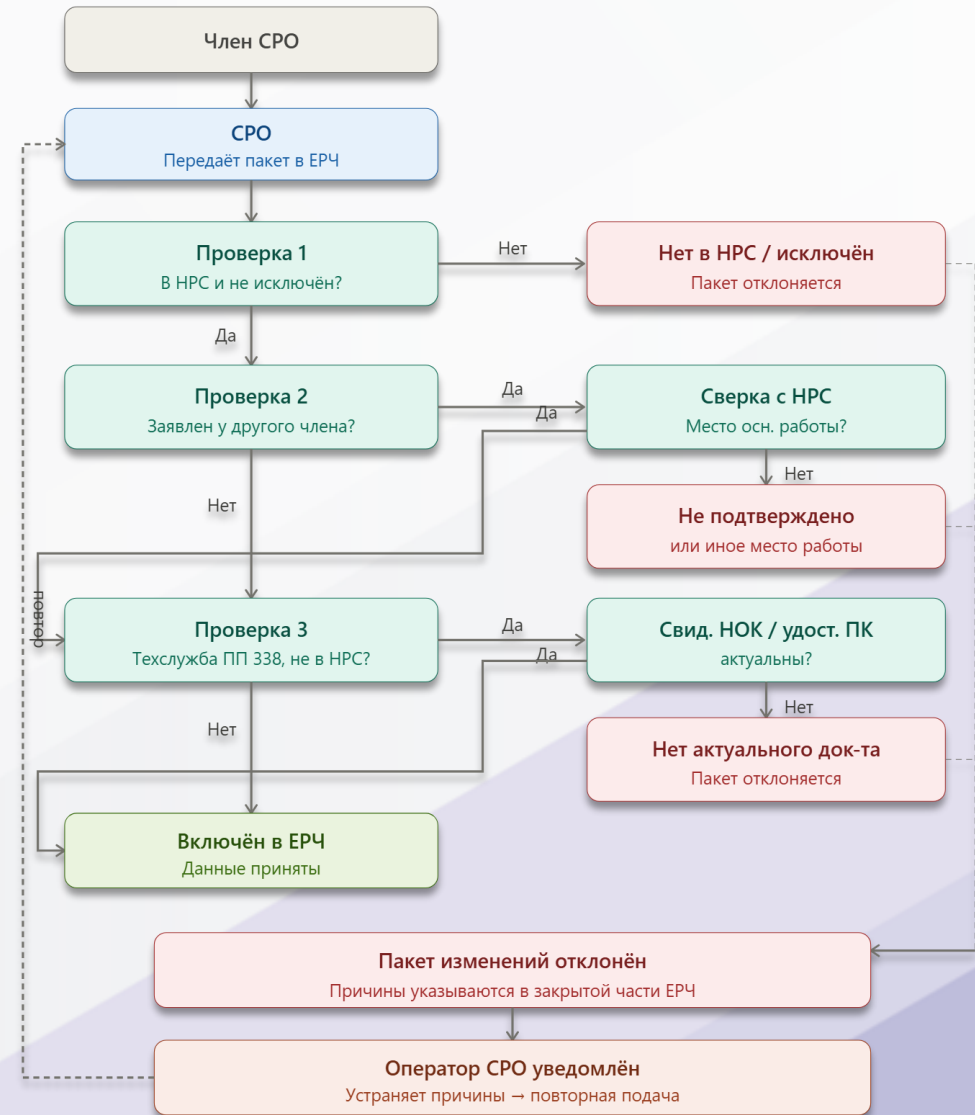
Член СРО

СРО
Передаёт пакет в ЕРЧ

Проверка 1
В НРС и не исключён?

Нет

Нет в НРС / исключён
Пакет отклоняется

Да

Проверка 2
Заявлен у другого члена?

Да

Сверка с НРС
Место осн. работы?

Да

Нет

Не подтверждено
или иное место работы

Нет

повтор

Проверка 3
Техслужба ПП 338, не в НРС?

Да

Свид. НОК / удост. ПК
актуальны?

Да

Нет

Нет актуального док-та
Пакет отклоняется

Нет

Включён в ЕРЧ
Данные приняты

Пакет изменений отклонён
Причины указываются в закрытой части ЕРЧ

Оператор СРО уведомлён
Устраняет причины → повторная подача